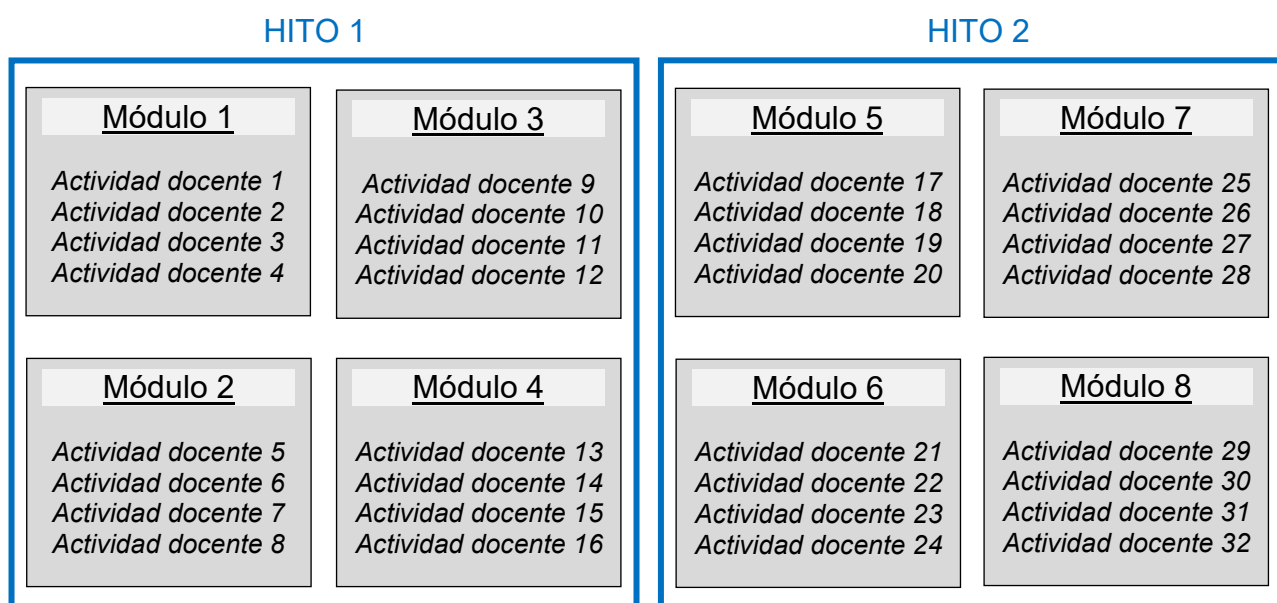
HITO 1

Módulo 1

Actividad docente 1
Actividad docente 2
Actividad docente 3
Actividad docente 4

Módulo 3

Actividad docente 9
Actividad docente 10
Actividad docente 11
Actividad docente 12

Módulo 2

Actividad docente 5
Actividad docente 6
Actividad docente 7
Actividad docente 8

Módulo 4

Actividad docente 13
Actividad docente 14
Actividad docente 15
Actividad docente 16

HITO 2

Módulo 5

Actividad docente 17
Actividad docente 18
Actividad docente 19
Actividad docente 20

Módulo 7

Actividad docente 25
Actividad docente 26
Actividad docente 27
Actividad docente 28

Módulo 6

Actividad docente 21
Actividad docente 22
Actividad docente 23
Actividad docente 24

Módulo 8

Actividad docente 29
Actividad docente 30
Actividad docente 31
Actividad docente 32